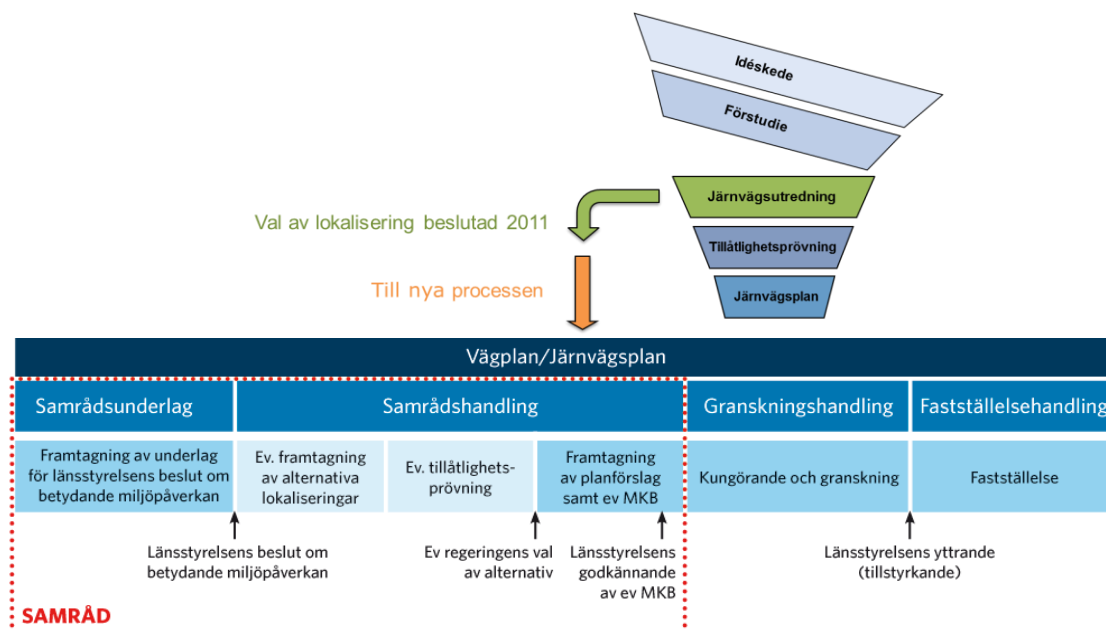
Idéskede

Förstudie

Järnvägsutredning

Tillåtlighetsprövning

Järnvägsplan

Val av lokalisering beslutad 2011

Till nya processen

Vägplan/Järnvägsplan

Samrådsunderlag

Samrådshandling

Granskningshandling

Fastställelsehandling

Framtagning av underlag för länsstyrelsens beslut om betydande miljöpåverkan

Ev. framtagning av alternativa lokaliseringar

Ev. tillåtlighetsprövning

Framtagning av planförslag samt ev MKB

Kungörande och granskning

Fastställelse

Länsstyrelsens beslut om betydande miljöpåverkan

Ev regeringens val av alternativ

Länsstyrelsens godkännande av ev MKB

Länsstyrelsens yttrande (tillstyrkande)

SAMRÅD